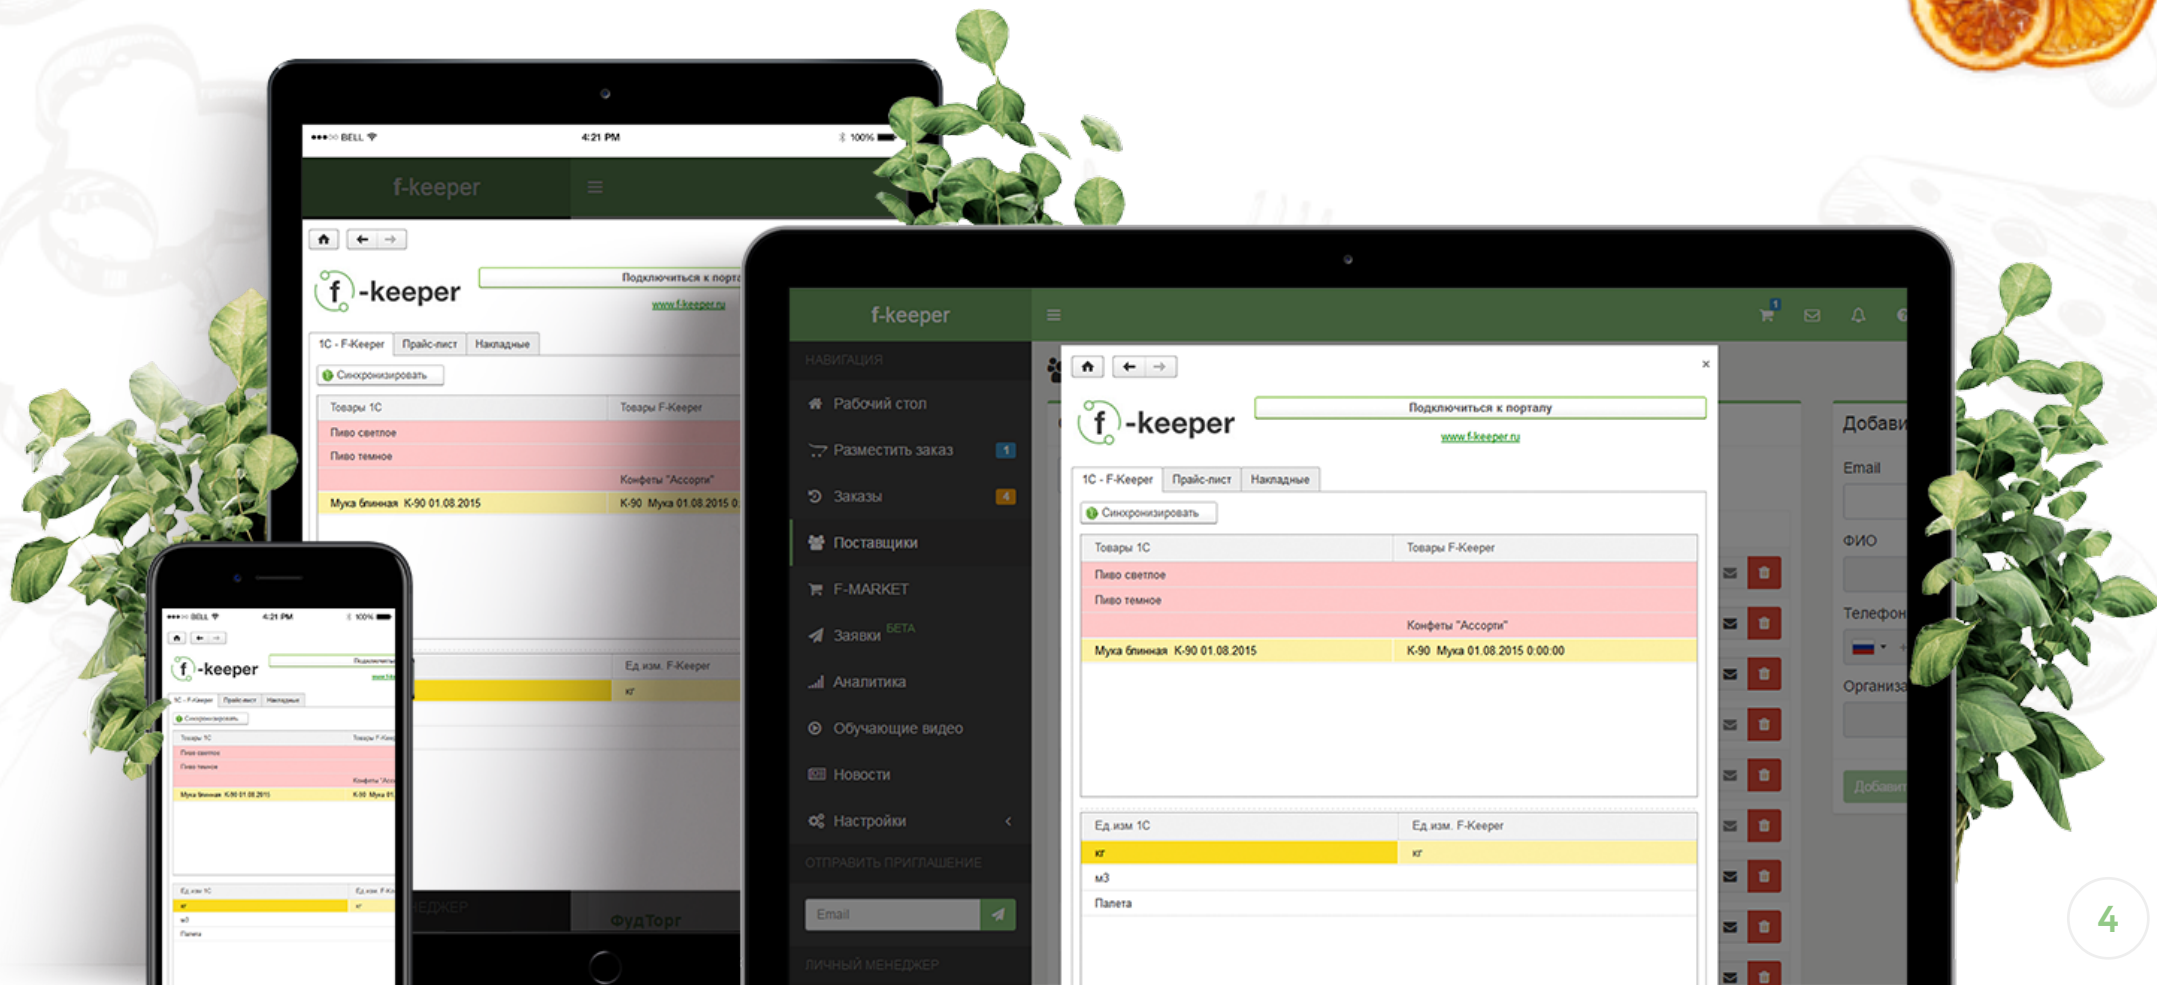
●●●○○ BELL 4:21 PM 100%

f-keeper

f -keeper
Подключиться к порта
www.f-keeper.ru

1С - F-Keeper | Прайс-лист | Накладные

Синхронизировать

| Товары 1С | Товары F-Keeper |
|---|---|
| Пиво светлое | |
| Пиво темное | |
| | Конфеты "Ассорти" |
| Мука блинная К-90 01.08.2015 | К-90 Мука 01.08.2015 0 |

Ед изм. F-Keeper
кг

ЕДЖЕР
ФудТорг

f-keeper

НАВИГАЦИЯ
Рабочий стол
Разместить заказ 1
Заказы 4
Поставщики
F-MARKET
Заявки БЕТА
Аналитика
Обучающие видео
Новости
Настройки

ОТПРАВИТЬ ПРИГЛАШЕНИЕ
Email

ЛИЧНЫЙ МЕНЕДЖЕР

f -keeper
Подключиться к порталу
www.f-keeper.ru

1С - F-Keeper | Прайс-лист | Накладные

Синхронизировать

| Товары 1С | Товары F-Keeper |
|---|---|
| Пиво светлое | |
| Пиво темное | |
| | Конфеты "Ассорти" |
| Мука блинная К-90 01.08.2015 | К-90 Мука 01.08.2015 0:00:00 |

| Ед изм 1С | Ед. изм. F-Keeper |
|---|---|
| кг | кг |
| м3 | |
| Палета | |

Добави
Email
ФИО
Телефон
Организа
Добави

4